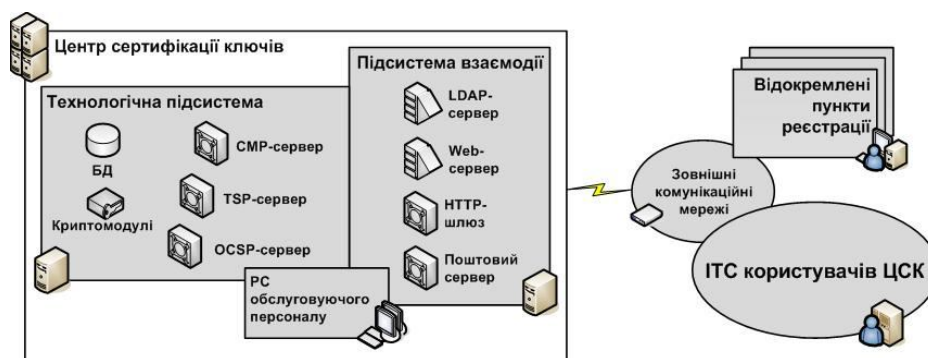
Центр сертифікації ключів

Технологічна підсистема

БД

Криптомодулі

CMP-сервер

TSP-сервер

OCSP-сервер

Підсистема взаємодії

LDAP-сервер

Web-сервер

HTTP-шлюз

Поштовий сервер

РС обслуговуючого персоналу

Відокремлені пункти реєстрації

Зовнішні комунікаційні мережі

ІТС користувачів ЦСК